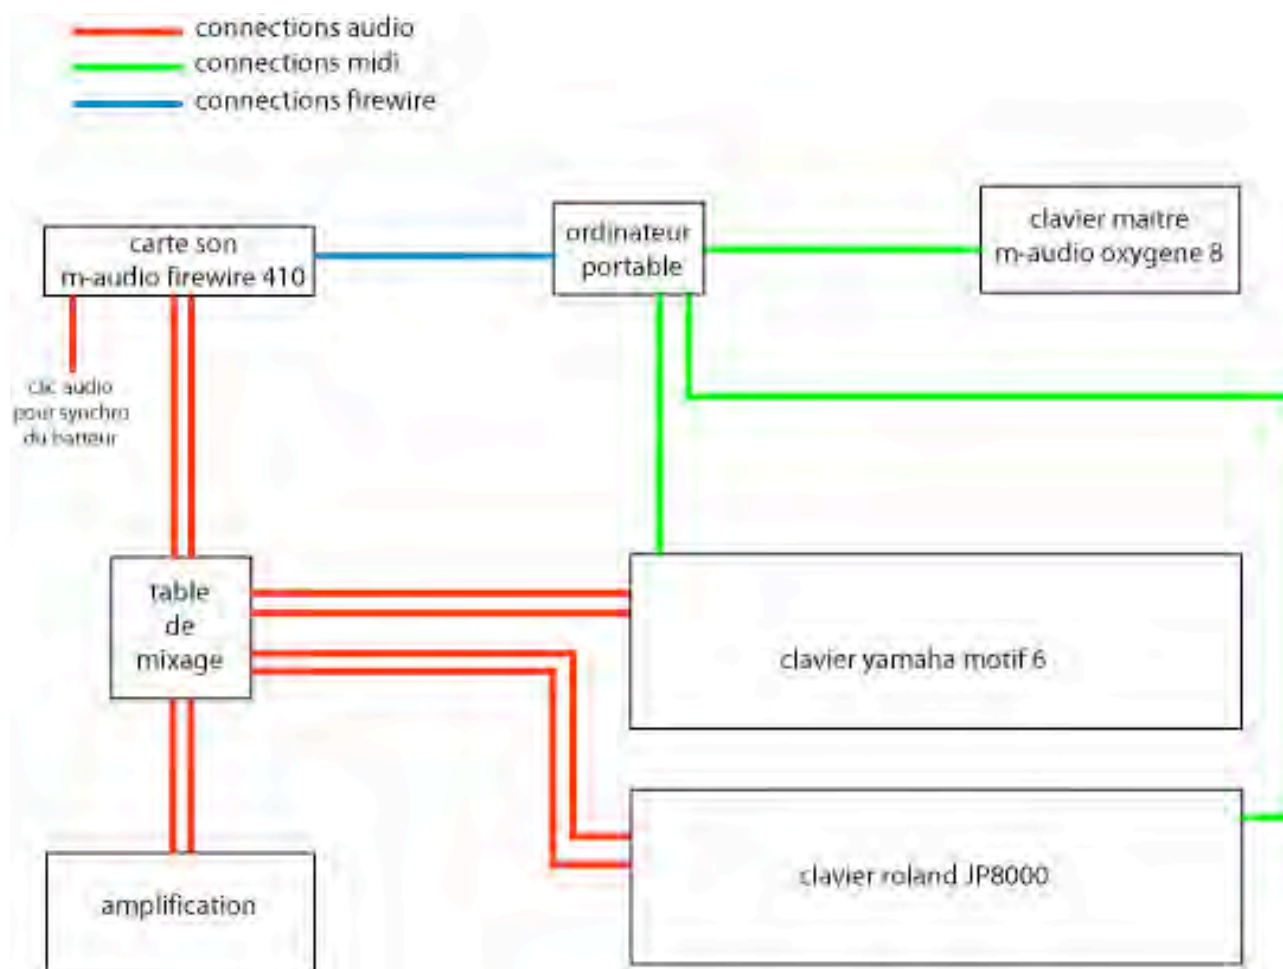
connections audio
connections midi
connections firewire

carte son
m-audio firewire 410

ordinateur
portable

clavier maitre
m-audio oxygene 8

clic audio
pour synchro
du batteur

table
de
mixage

clavier yamaha motif 6

clavier roland JP8000

amplification